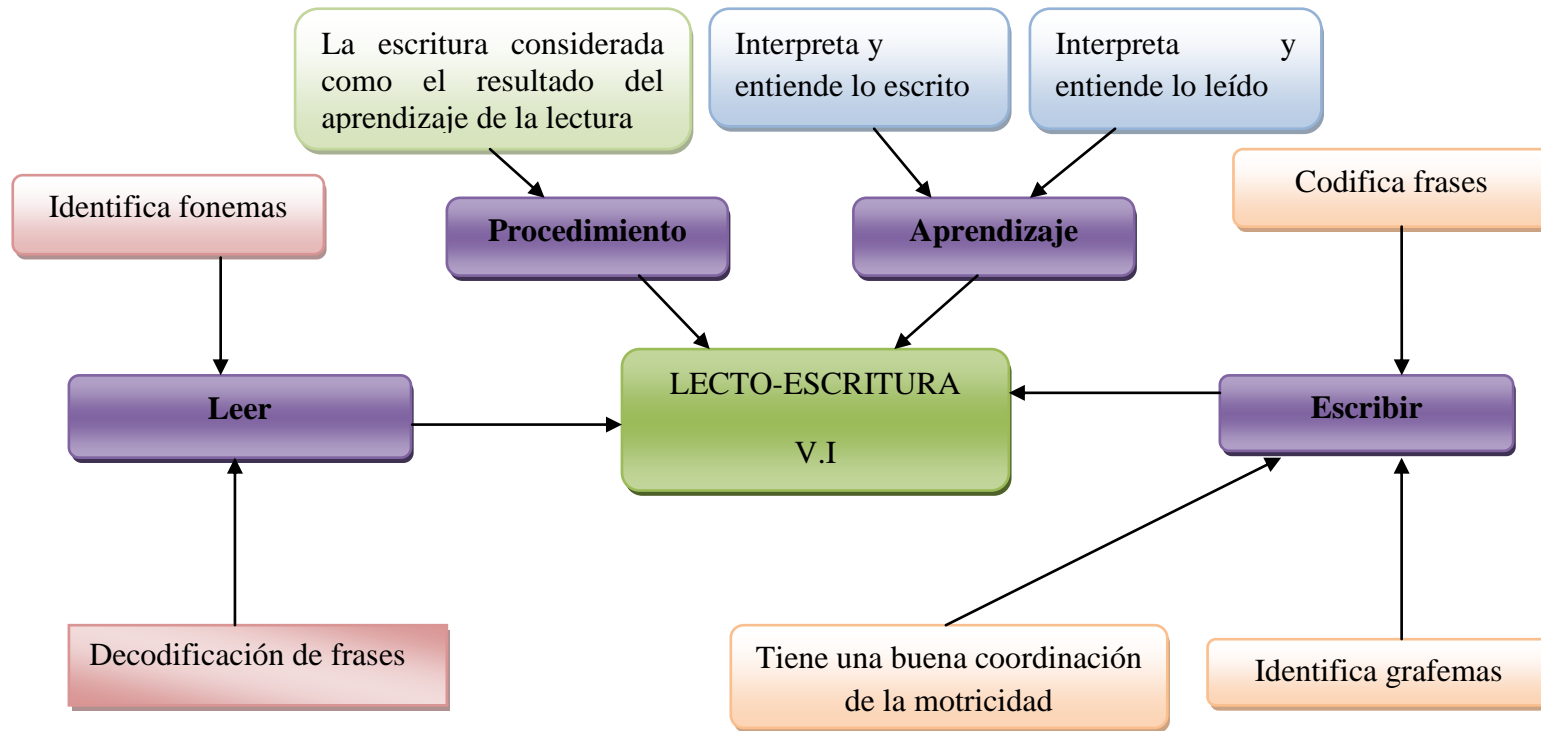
La escritura considerada como el resultado del aprendizaje de la lectura

Interpreta y entiende lo escrito

Interpreta y entiende lo leído

Identifica fonemas

Procedimiento

Aprendizaje

Codifica frases

Leer

LECTO-ESCRITURA

V.I

Escribir

Decodificación de frases

Tiene una buena coordinación de la motricidad

Identifica grafemas